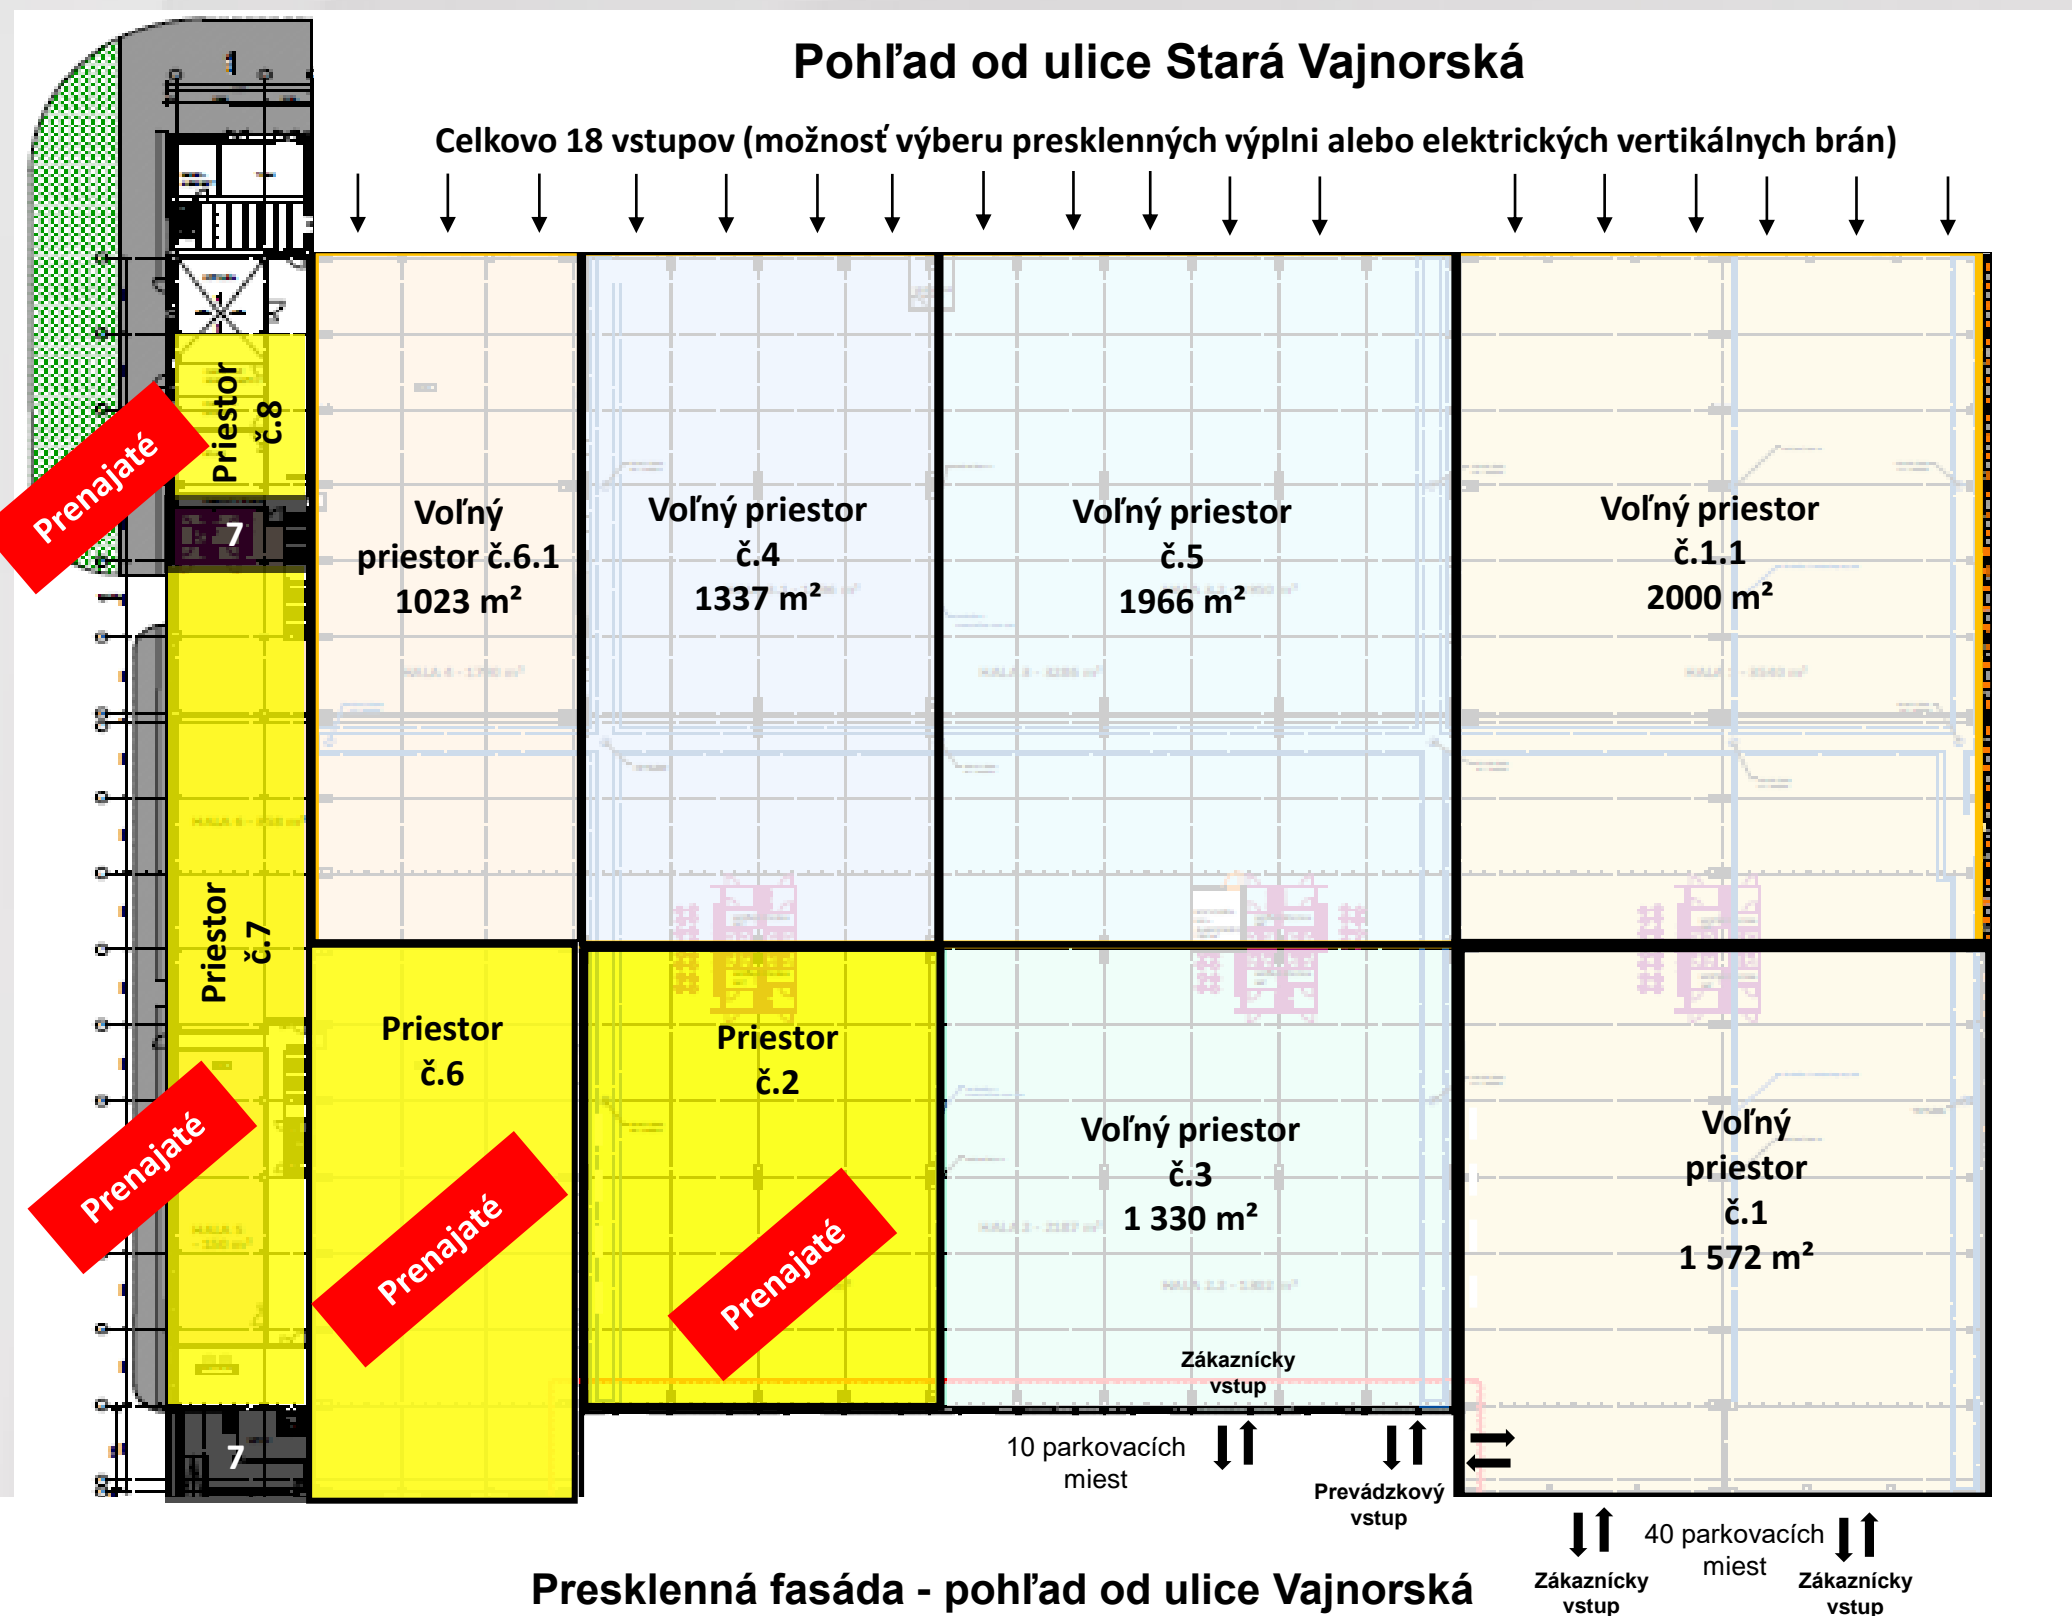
Pohľad od ulice Stará Vajnorská

Celkovo 18 vstupov (možnosť výberu presklenných výplni alebo elektrických vertikálnych brán)

Prenajaté

Priestor č.8

7

Voľný priestor č.6.1 1023 m²

Voľný priestor č.4 1337 m²

Voľný priestor č.5 1966 m²

Voľný priestor č.1.1 2000 m²

Priestor č.7

Priestor č.6

Priestor č.2

Voľný priestor č.3 1 330 m²

Voľný priestor č.1 1 572 m²

Prenajaté

Prenajaté

Prenajaté

Zákaznícky vstup

7

10 parkovacích miest

Prevádzkový vstup

40 parkovacích miest

Zákaznícky vstup

Zákaznícky vstup

Presklenná fasáda - pohľad od ulice Vajnorská